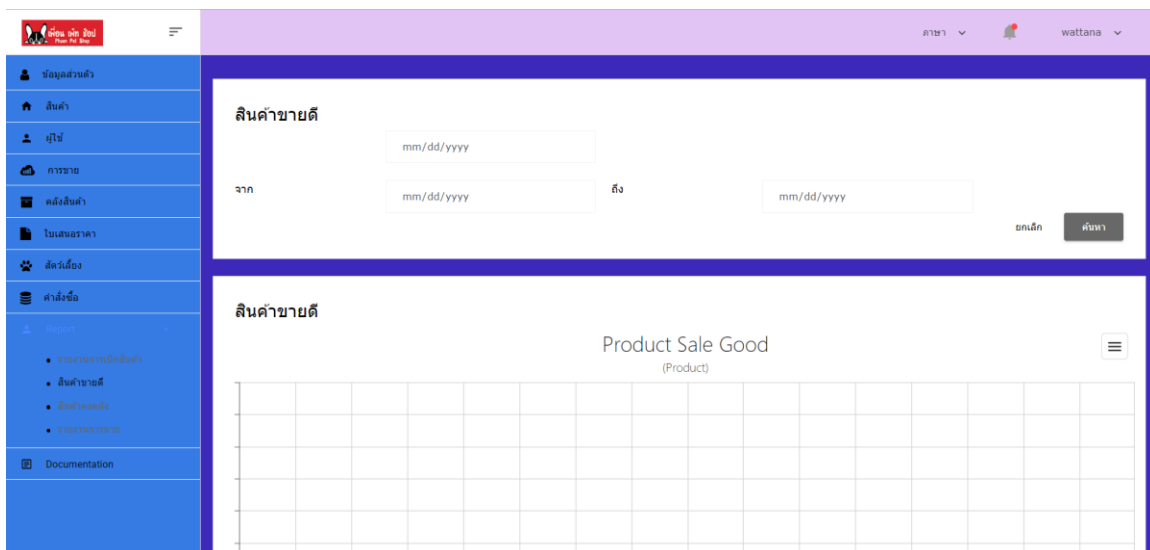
เพื่อน เพ็ท ช็อป
Phuen Pet Shop

ภาษา
wattana

ข้อมูลส่วนตัว
สินค้า
ผู้ใช้
การขาย
คลังสินค้า
ใบเสนอราคา
สัตว์เลี้ยง
คำสั่งซื้อ
Report
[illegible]
สินค้าขายดี
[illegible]
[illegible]
Documentation

สินค้าขายดี
mm/dd/yyyy
จาก
mm/dd/yyyy
ถึง
mm/dd/yyyy
ยกเลิก
ค้นหา

สินค้าขายดี
Product Sale Good
(Product)